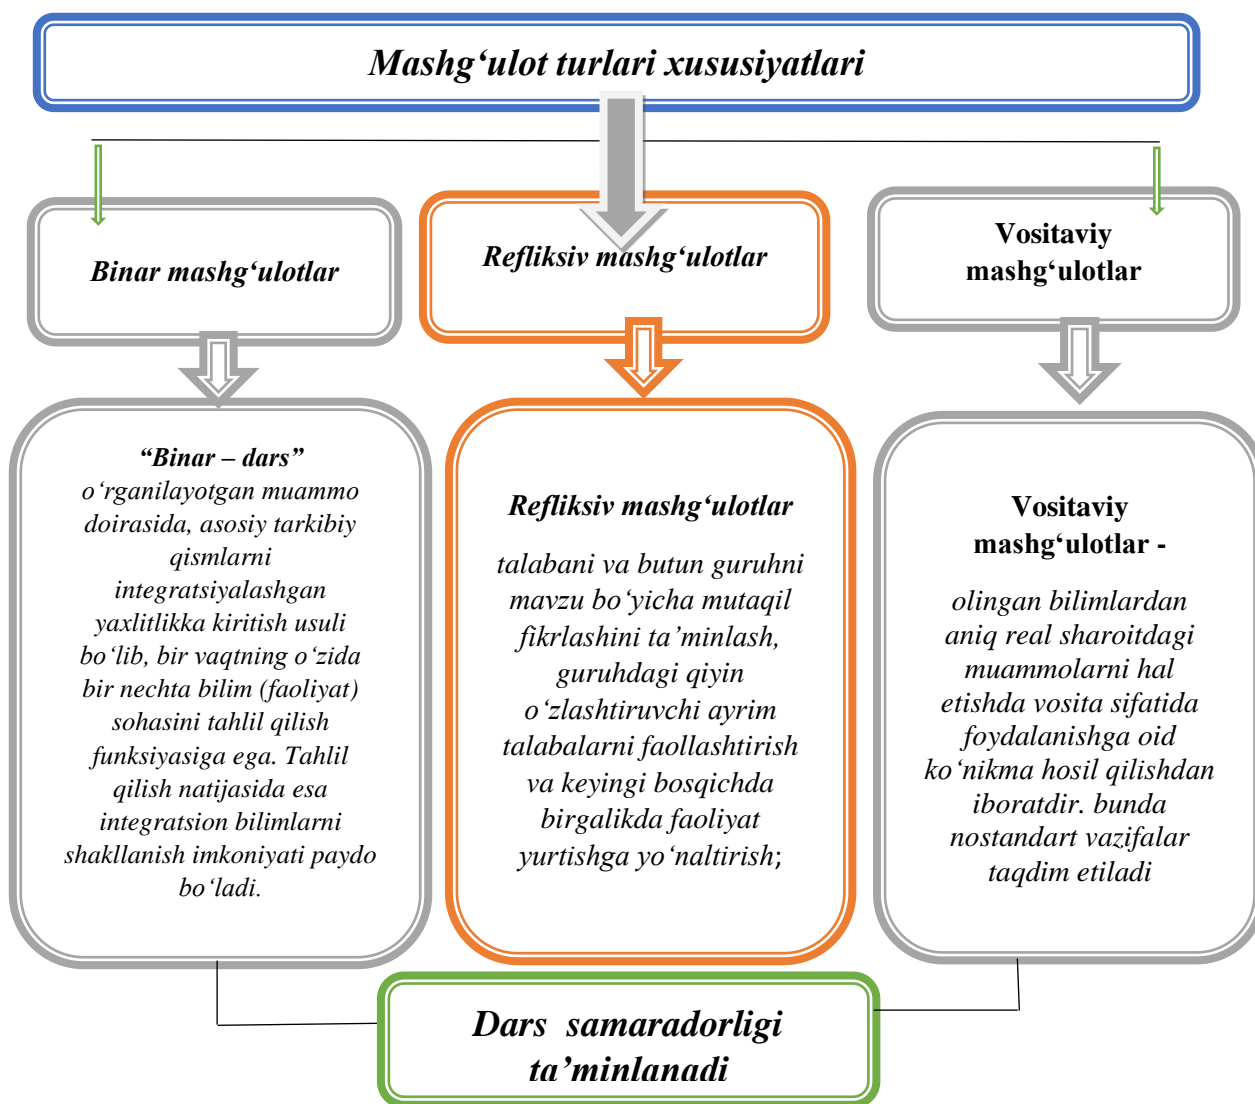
Mashg‘ulot turlari xususiyatlari

Binar mashg‘ulotlar

Refliksiv mashg‘ulotlar

Vositaviy mashg‘ulotlar

“Binar – dars” o‘rganilayotgan muammo doirasida, asosiy tarkibiy qismlarni integratsiyalashgan yaxlitlikka kiritish usuli bo‘lib, bir vaqtning o‘zida bir nechta bilim (faoliyat) sohasini tahlil qilish funksiyasiga ega. Tahlil qilish natijasida esa integratsion bilimlarni shakllanish imkoniyati paydo bo‘ladi.

Refliksiv mashg‘ulotlar

talabani va butun guruhni mavzu bo‘yicha mutaqil fikrlashini ta’minlash, guruhdagi qiyin o‘zlashtiruvchi ayrim talabalarni faollashtirish va keyingi bosqichda birgalikda faoliyat yurtishga yo‘naltirish;

Vositaviy mashg‘ulotlar -

olingan bilimlardan aniq real sharoitdagi muammolarni hal etishda vosita sifatida foydalanishga oid ko‘nikma hosil qilishdan iboratdir. bunda nostandart vazifalar taqdim etiladi

Dars samaradorligi ta’minlanadi